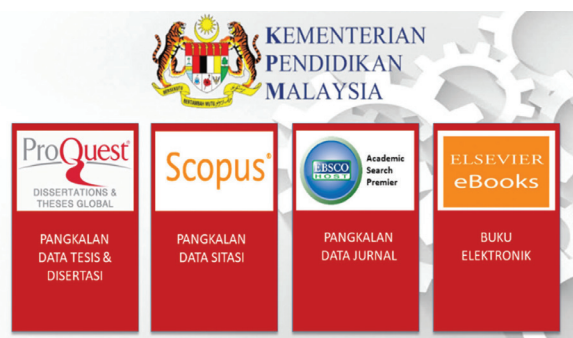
KEMENTERIAN PENDIDIKAN MALAYSIA

BERSEKUTU BERTAMBAH MUTU

ProQuest
DISSERTATIONS & THESES GLOBAL

PANGKALAN DATA TESIS & DISERTASI

Scopus

PANGKALAN DATA SITASI

EBSCO HOST
Academic Search Premier

PANGKALAN DATA JURNAL

ELSEVIER
eBooks

BUKU ELEKTRONIK